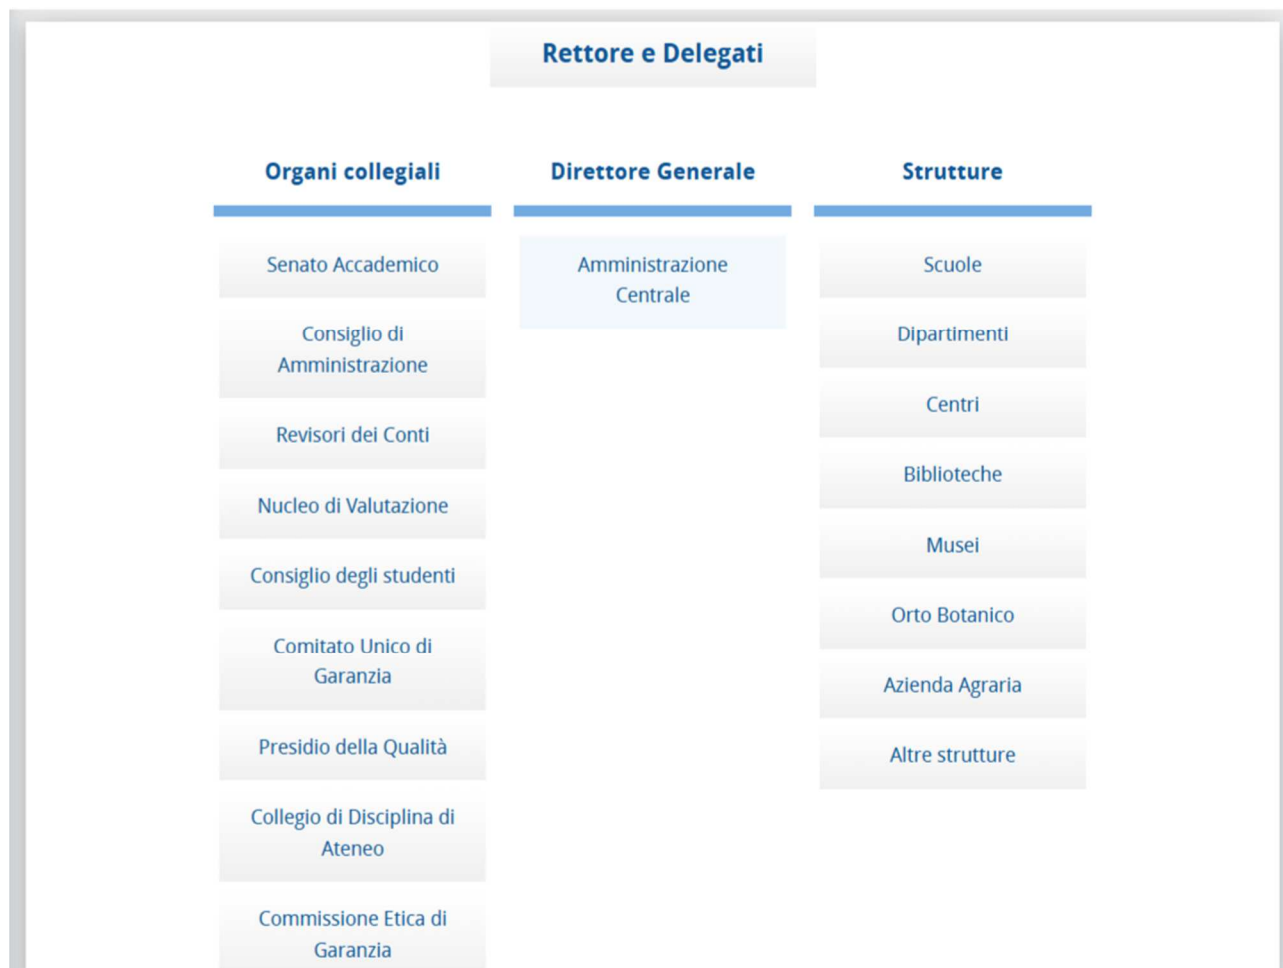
Rettore e Delegati

Organi collegiali

Senato Accademico

Consiglio di Amministrazione

Revisori dei Conti

Nucleo di Valutazione

Consiglio degli studenti

Comitato Unico di Garanzia

Presidio della Qualità

Collegio di Disciplina di Ateneo

Commissione Etica di Garanzia

Direttore Generale

Amministrazione Centrale

Strutture

Scuole

Dipartimenti

Centri

Biblioteche

Musei

Orto Botanico

Azienda Agraria

Altre strutture